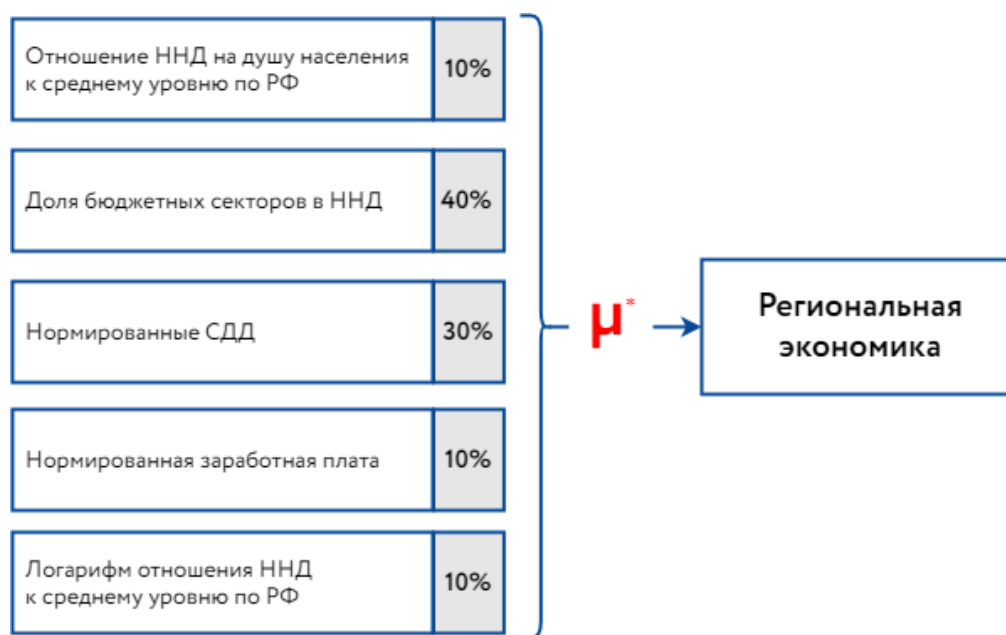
| | |
|---|---|
| Отношение ННД на душу населения к среднему уровню по РФ | 10% |
| Доля бюджетных секторов в ННД | 40% |
| Нормированные СДД | 30% |
| Нормированная заработная плата | 10% |
| Логарифм отношения ННД к среднему уровню по РФ | 10% |

$\mu^*$

Региональная экономика